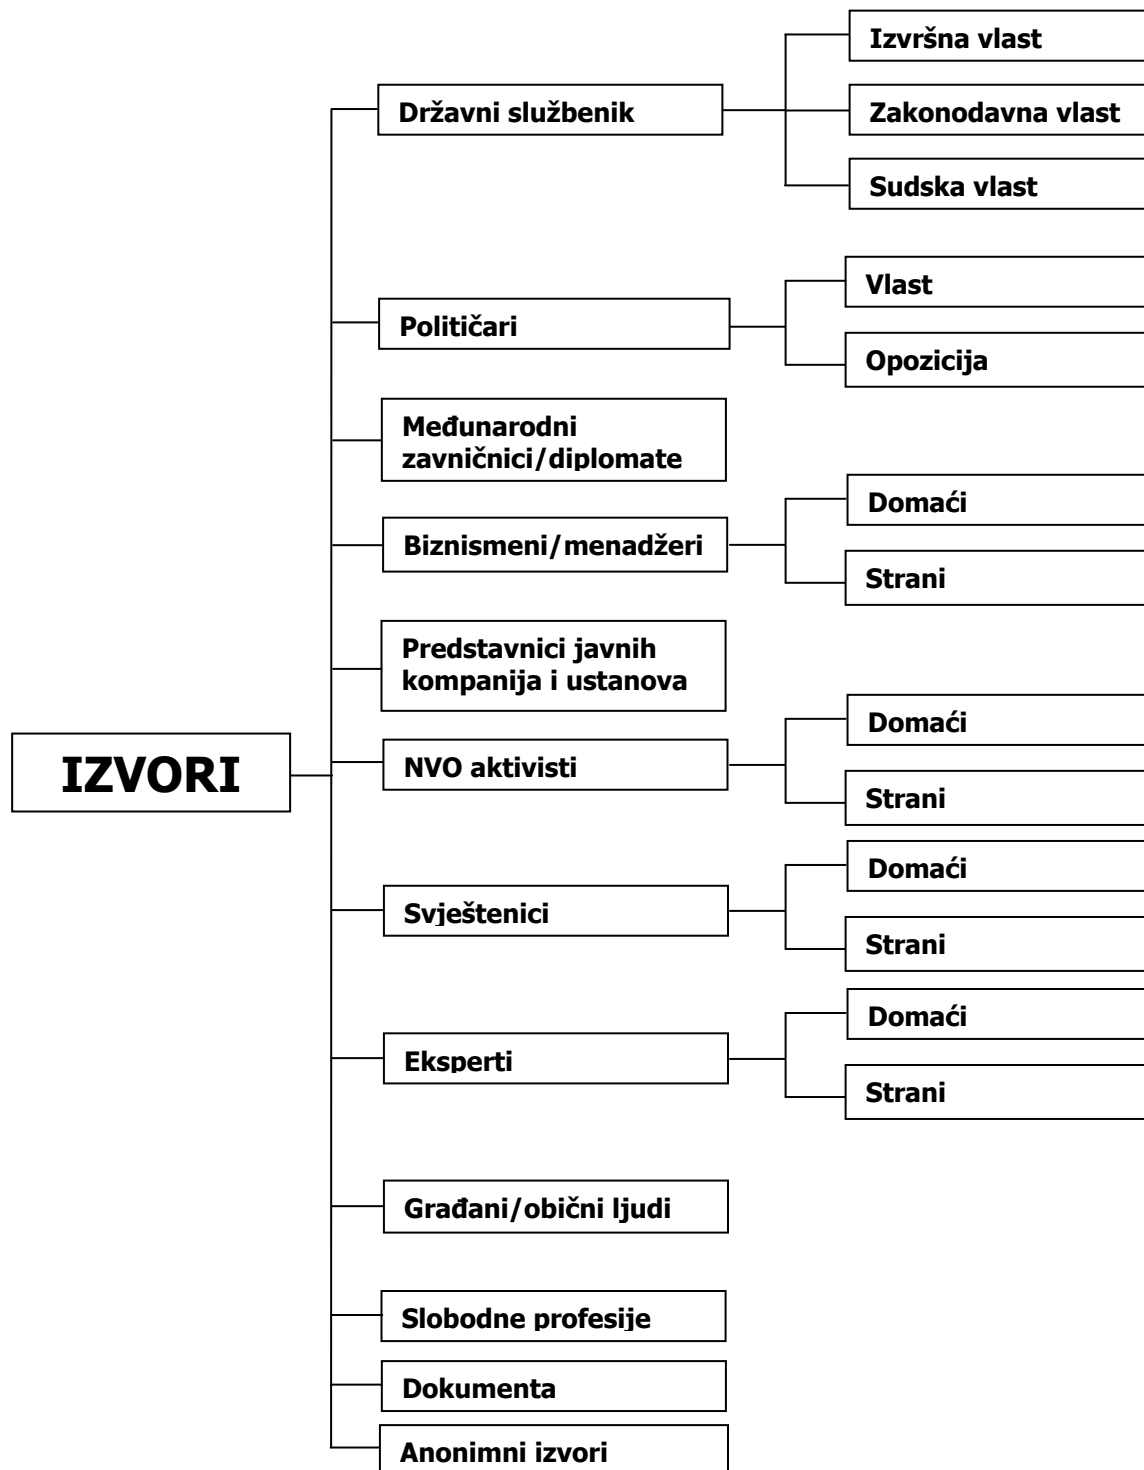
IZVORI

Državni službenik

Izvršna vlast

Zakonodavna vlast

Sudska vlast

Političari

Vlast

Opozicija

Međunarodni zavničnici/diplomate

Biznismeni/menadžeri

Domaći

Strani

Predstavnici javnih kompanija i ustanova

NVO aktivisti

Domaći

Strani

Svještenici

Domaći

Strani

Eksperti

Domaći

Strani

Građani/obični ljudi

Slobodne profesije

Dokumenta

Anonimni izvori